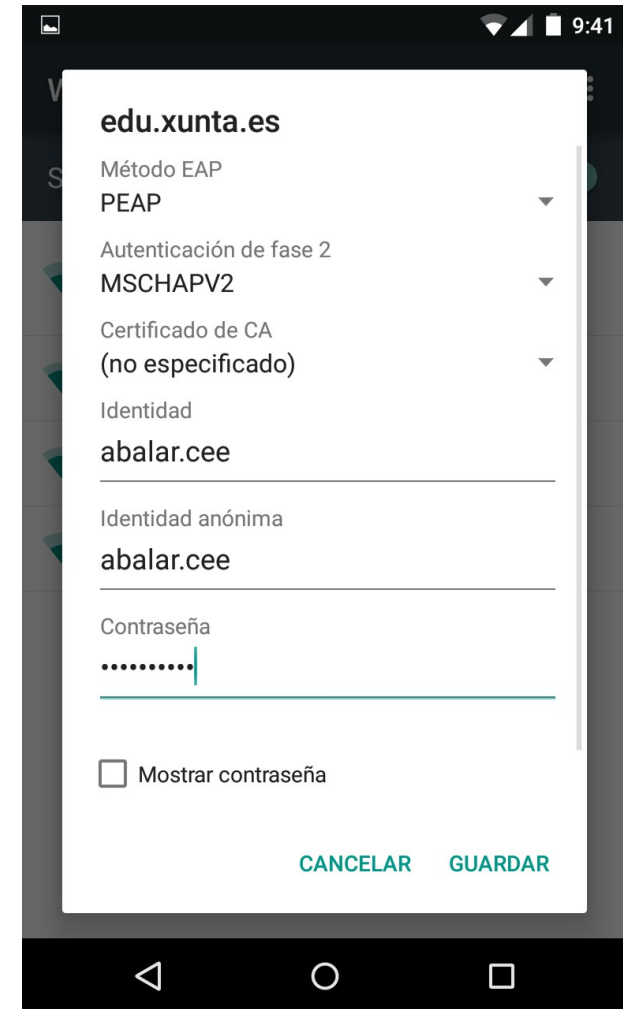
9:41

edu.xunta.es

Método EAP
PEAP

Autenticación de fase 2
MSCHAPV2

Certificado de CA
(no especificado)

Identidad
abalar.cee

Identidad anónima
abalar.cee

Contraseña
••••••••••

Mostrar contraseña

CANCELAR GUARDAR